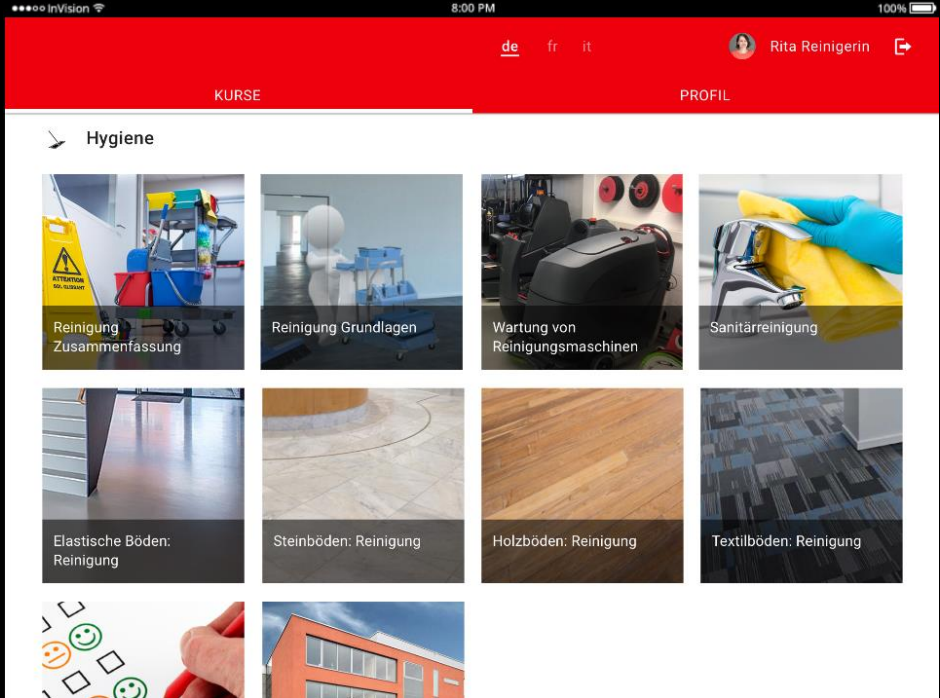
●●●○○ InVision
8:00 PM
100%

de fr it
Rita Reinigerin

KURSE
PROFIL

Hygiene

ATTENTION SOL GLISSANT

Reinigung Zusammenfassung

Reinigung Grundlagen

Wartung von Reinigungsmaschinen

Sanitärreinigung

Elastische Böden: Reinigung

Steinböden: Reinigung

Holzböden: Reinigung

Textilböden: Reinigung